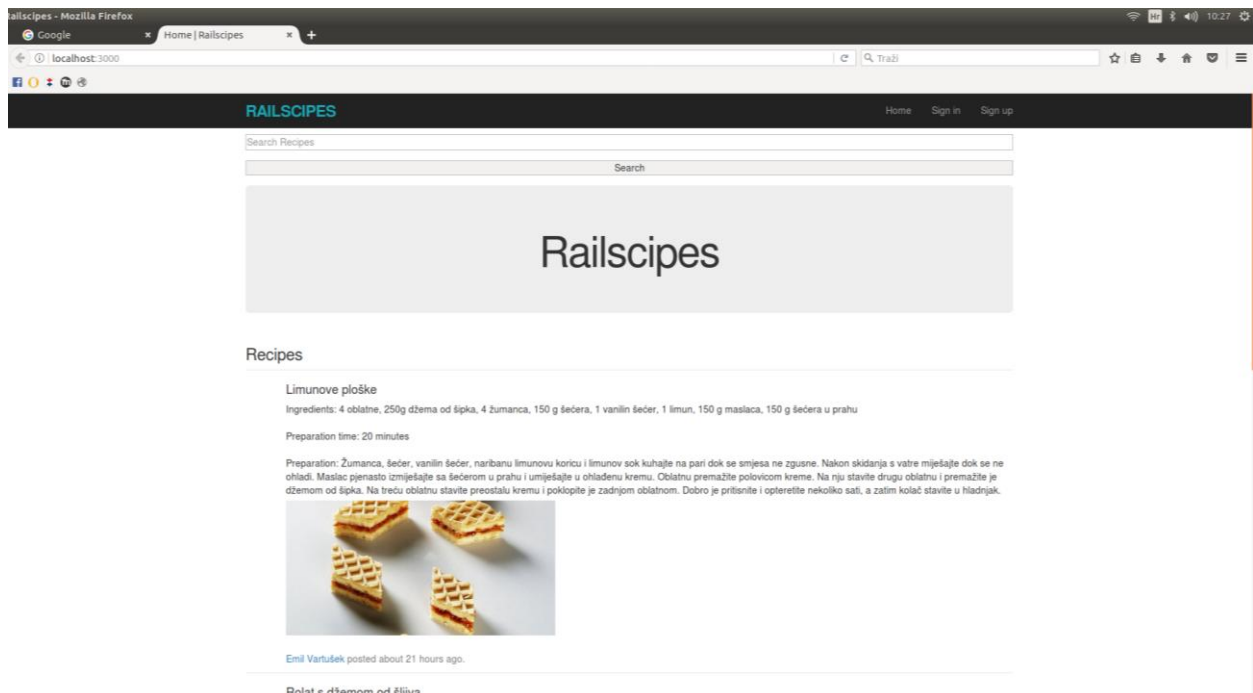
ailscipes - Mozilla Firefox

Google

Home | Railscipes

localhost:3000

Traži

10:27

RAILSCIPES

Home Sign in Sign up

Search Recipes

Search

Railscipes

Recipes

Limunove ploške

Ingredients: 4 oblatne, 250g džema od šipka, 4 žumanca, 150 g šećera, 1 vanilin šećer, 1 limun, 150 g maslaca, 150 g šećera u prahu

Preparation time: 20 minutes

Preparation: Žumanca, šećer, vanilin šećer, naribanu limunovu koricu i limunov sok kuhajte na pari dok se smjesa ne zgusne. Nakon skidanja s vatre miješajte dok se ne ohladi. Maslac pjenasto izmiješajte sa šećerom u prahu i umiješajte u ohlađenu kremu. Oblatnu premažite polovicom kreme. Na nju stavite drugu oblatnu i premažite je džemom od šipka. Na treću oblatnu stavite preostalu kremu i poklopite je zadnjom oblatnom. Dobro je pritisnite i opteretite nekoliko sati, a zatim kolač stavite u hladnjak.

Emil Vartušek posted about 21 hours ago.

Rolat s džemom od šljiva